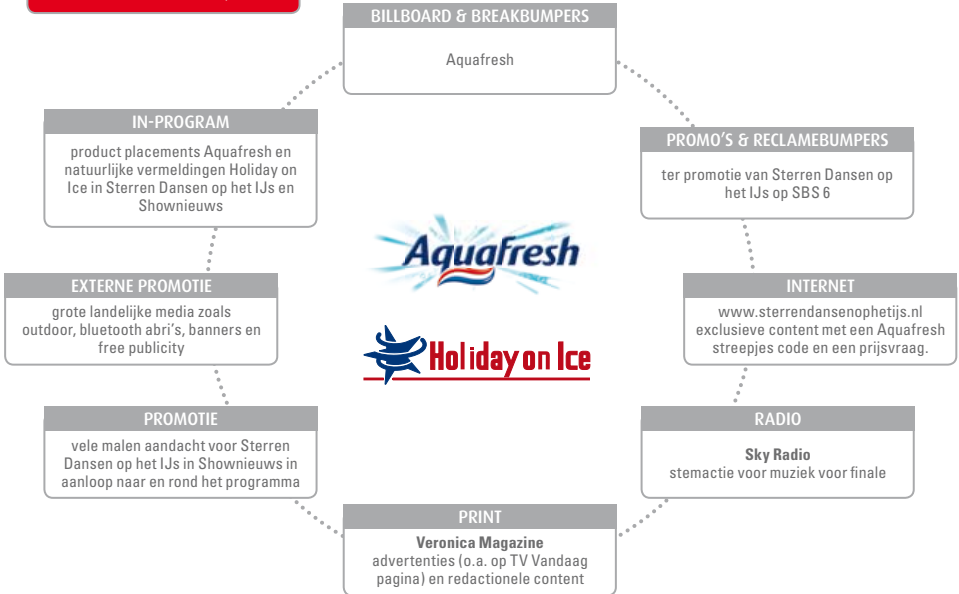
BILLBOARD & BREAKBUMPERS

Aquafresh

IN-PROGRAM

product placements Aquafresh en natuurlijke vermeldingen Holiday on Ice in Sterren Dansen op het IJs en Shownieuws

PROMO'S & RECLAMEBUMPERS

ter promotie van Sterren Dansen op het IJs op SBS 6

Aquafresh

Holiday on Ice

EXTERNE PROMOTIE

grote landelijke media zoals outdoor, bluetooth abri's, banners en free publicity

INTERNET

www.sterrendansenophetijs.nl exclusieve content met een Aquafresh streepjes code en een prijsvraag.

PROMOTIE

vele malen aandacht voor Sterren Dansen op het IJs in Shownieuws in aanloop naar en rond het programma

RADIO

Sky Radio
stemactie voor muziek voor finale

PRINT

Veronica Magazine
advertenties (o.a. op TV Vandaag pagina) en redactionele content